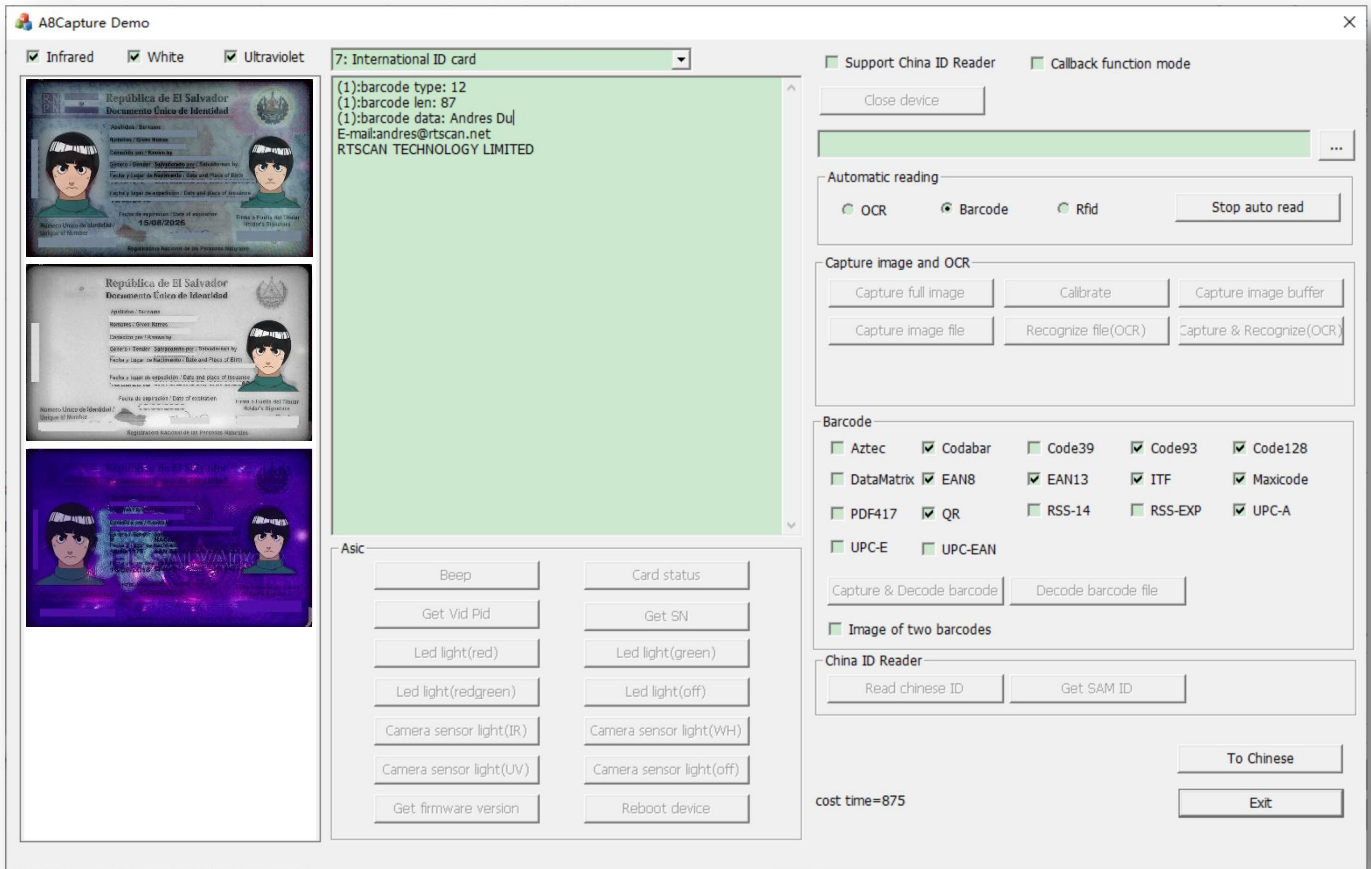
A8Capture Demo

Infrared White Ultraviolet

7: International ID card

(1):barcode type: 12
(1):barcode len: 87
(1):barcode data: Andres Du
E-mail:andres@rtscan.net
RTSCAN TECHNOLOGY LIMITED

República de El Salvador
Documento Único de Identidad
Apellidos / Surname
Nombres / Given Names
Conocido por / Known by
Género / Gender
Fecha y Lugar de Nacimiento / Date and Place of Birth
Lugar y fecha de expedición / Date and place of issuance
Fecha de expiración / Date of expiration
15/08/2026
Número Único de Identidad / Unique Id Number
Firma o Huella del Titular / Holder's Signature
Registro Nacional de las Personas Naturales

República de El Salvador
Documento Único de Identidad
Apellidos / Surname
Nombres / Given Names
Conocido por / Known by
Género / Gender
Fecha y Lugar de Nacimiento / Date and Place of Birth
Fecha y lugar de expedición / Date and place of issuance
Fecha de expiración / Date of expiration
Número Único de Identidad / Unique Id Number
Firma o Huella del Titular / Holder's Signature
Registro Nacional de las Personas Naturales

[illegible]

Asic
Beep
Card status
Get Vid Pid
Get SN
Led light(red)
Led light(green)
Led light(redgreen)
Led light(off)
Camera sensor light(IR)
Camera sensor light(WH)
Camera sensor light(UV)
Camera sensor light(off)
Get firmware version
Reboot device

Support China ID Reader
Callback function mode
Close device
...

Automatic reading
OCR
Barcode
Rfid
Stop auto read

Capture image and OCR
Capture full image
Calibrate
Capture image buffer
Capture image file
Recognize file(OCR)
Capture & Recognize(OCR)

Barcode
Aztec
Codabar
Code39
Code93
Code128
DataMatrix
EAN8
EAN13
ITF
Maxicode
PDF417
QR
RSS-14
RSS-EXP
UPC-A
UPC-E
UPC-EAN
Capture & Decode barcode
Decode barcode file
Image of two barcodes

China ID Reader
Read chinese ID
Get SAM ID

To Chinese
cost time=875
Exit